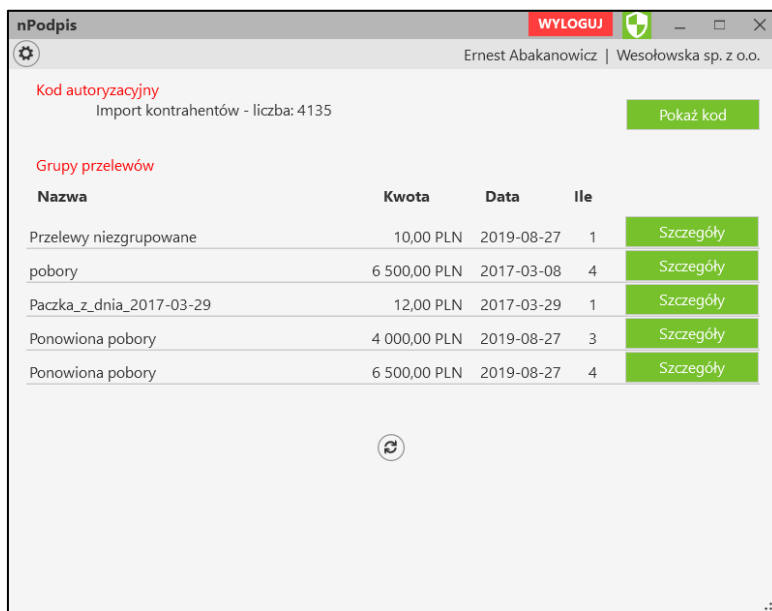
nPodpis

WYLOGUJ

Ernest Abakanowicz | Wesołowska sp. z o.o.

Kod autoryzacyjny

Import kontrahentów - liczba: 4135

Pokaż kod

Grupy przelewów

| Nazwa | Kwota | Data | Ile | |
|---|---|---|---|---|
| Przelewy niezgrupowane | 10,00 PLN | 2019-08-27 | 1 | Szczegóły |
| pobory | 6 500,00 PLN | 2017-03-08 | 4 | Szczegóły |
| Paczka_z_dnia_2017-03-29 | 12,00 PLN | 2017-03-29 | 1 | Szczegóły |
| Ponowiona pobory | 4 000,00 PLN | 2019-08-27 | 3 | Szczegóły |
| Ponowiona pobory | 6 500,00 PLN | 2019-08-27 | 4 | Szczegóły |